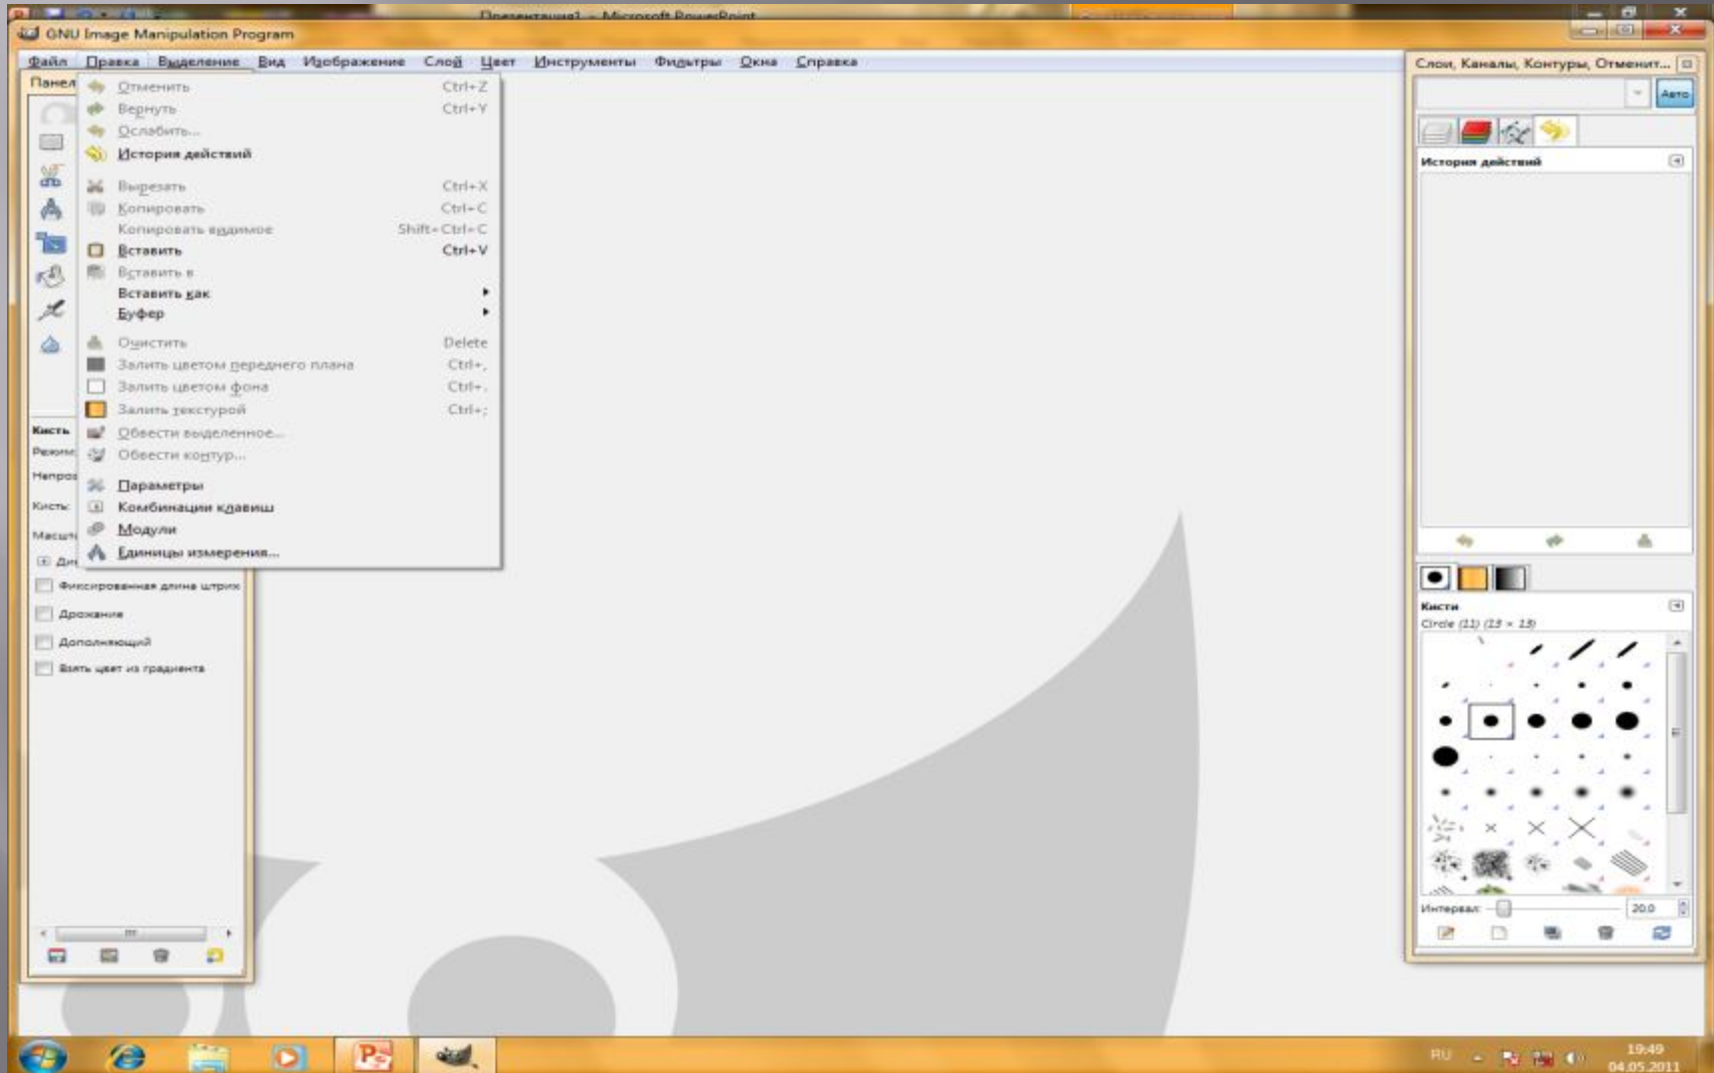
Презентация1 - Microsoft PowerPoint

GNU Image Manipulation Program

Файл Правка Выделение Вид Изображение Слой Цвет Инструменты Фильтры Окна Справка

Панел

Отменить Ctrl+Z
Вернуть Ctrl+Y
Ослабить...
История действий
Вырезать Ctrl+X
Копировать Ctrl+C
Копировать видимое Shift+Ctrl+C
Вставить Ctrl+V
Вставить в
Вставить как
Буфер
Очистить Delete
Залить цветом переднего плана Ctrl+,
Залить цветом фона Ctrl+.
Залить текстурой Ctrl+;
Обвести выделенное...
Обвести контур...
Параметры
Комбинации клавиш
Модули
Единицы измерения...

Кисть
Режим
Непроз
Кисть
Масшт
Ди
Фиксированная длина штрих
Дрожание
Дополняющий
Взять цвет из градиента

Слои, Каналы, Контуры, Отменит...
Авто
История действий

Кисти
Circle (11) (13 × 13)
Интервал: 20.0

RU 19:49 04.05.2011